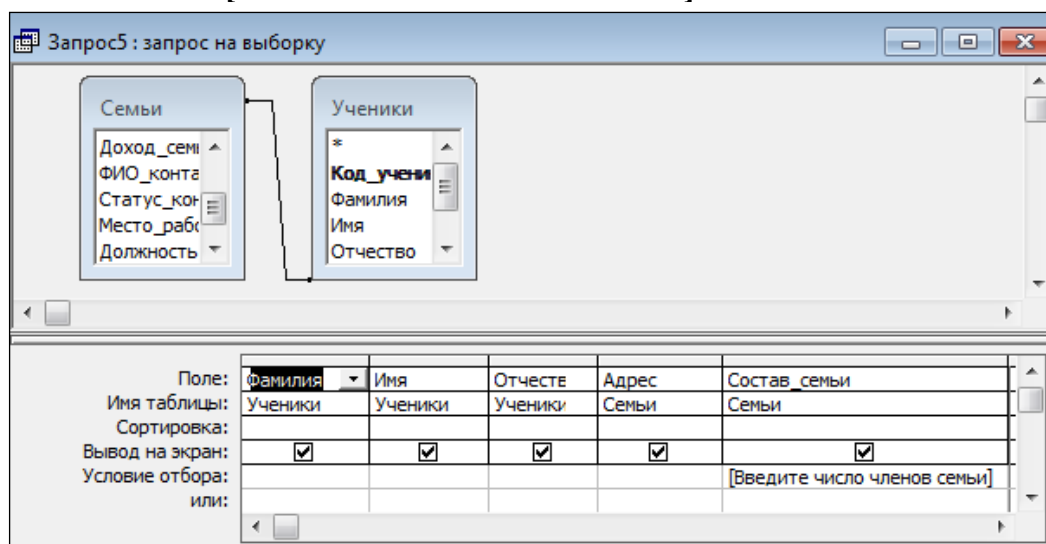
Запрос5 : запрос на выборку

Семьи
Доход_семі
ФИО_конта
Статус_кон
Место_рабс
Должность

Ученики
*
Код_учени
Фамилия
Имя
Отчество

| Поле: | Фамилия | Имя | Отчесте | Адрес | Состав_семьи |
|---|---|---|---|---|---|
| Имя таблицы: | Ученики | Ученики | Ученики | Семьи | Семьи |
| Сортировка: | | | | | |
| Вывод на экран: | ☑ | ☑ | ☑ | ☑ | ☑ |
| Условие отбора: | | | | | [Введите число членов семьи] |
| или: | | | | | |